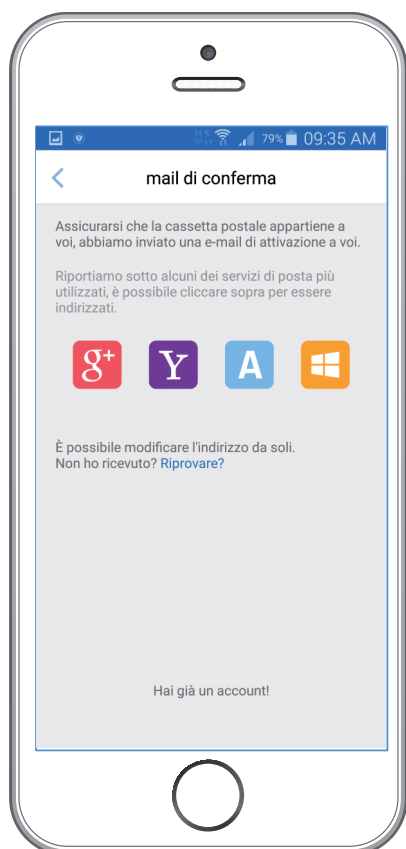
79% 09:35 AM

mail di conferma

Assicurarsi che la cassetta postale appartiene a voi, abbiamo inviato una e-mail di attivazione a voi.

Riportiamo sotto alcuni dei servizi di posta più utilizzati, è possibile cliccare sopra per essere indirizzati.

g+ Y A

È possibile modificare l'indirizzo da soli.
Non ho ricevuto? Riprovare?

Hai già un account!